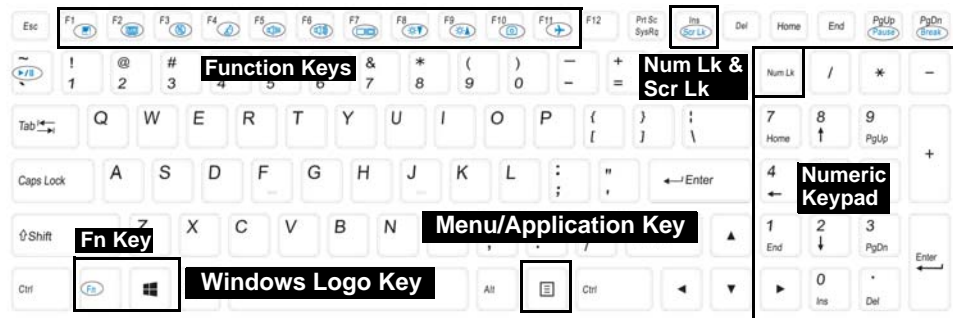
Esc F1 F2 F3 F4 F5 F6 F7 F8 F9 F10 F11 F12 Prt Sc SysRq Ins Scr Lk Del Home End PgUp Pause PgDn Break

~ ` ! 1 @ 2 # 3 4 5 6 & 7 * 8 ( 9 ) 0 – – + = Num Lk / * –

Function Keys

Num Lk & Scr Lk

Tab Q W E R T Y U I O P { [ } ] | \ 7 Home 8 9 PgUp +

Caps Lock A S D F G H J K L : ; " ' Enter 4

Numeric Keypad

Shift Z X C V B N , . / ▲ 1 End 2 3 PgDn Enter

Fn Key

Menu/Application Key

Ctrl Fn Alt Ctrl ◄ ▼ ► 0 Ins . Del

Windows Logo Key